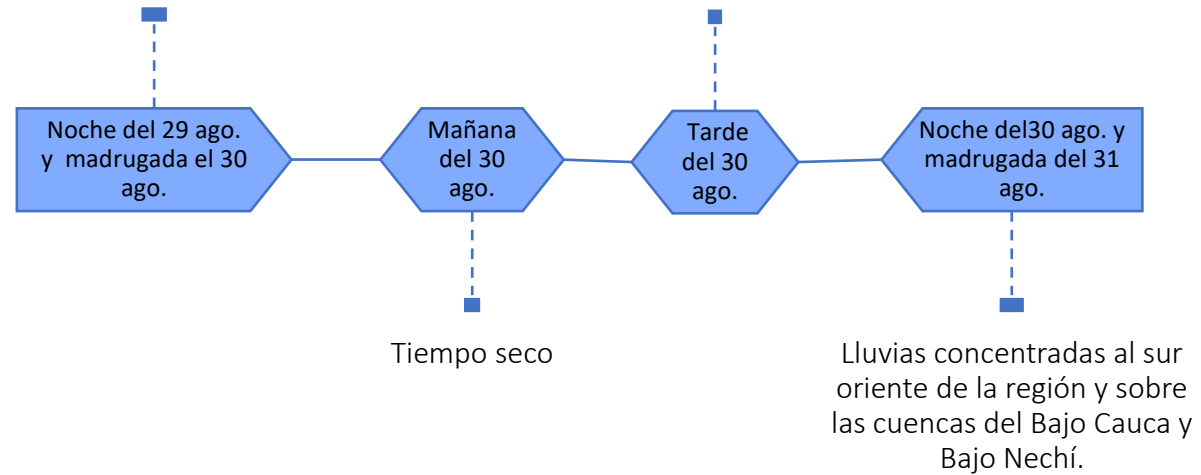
Noche del 29 ago. y madrugada el 30 ago.

Mañana del 30 ago.

Tarde del 30 ago.

Noche del30 ago. y madrugada del 31 ago.

Tiempo seco

Lluvias concentradas al sur oriente de la región y sobre las cuencas del Bajo Cauca y Bajo Nechí.